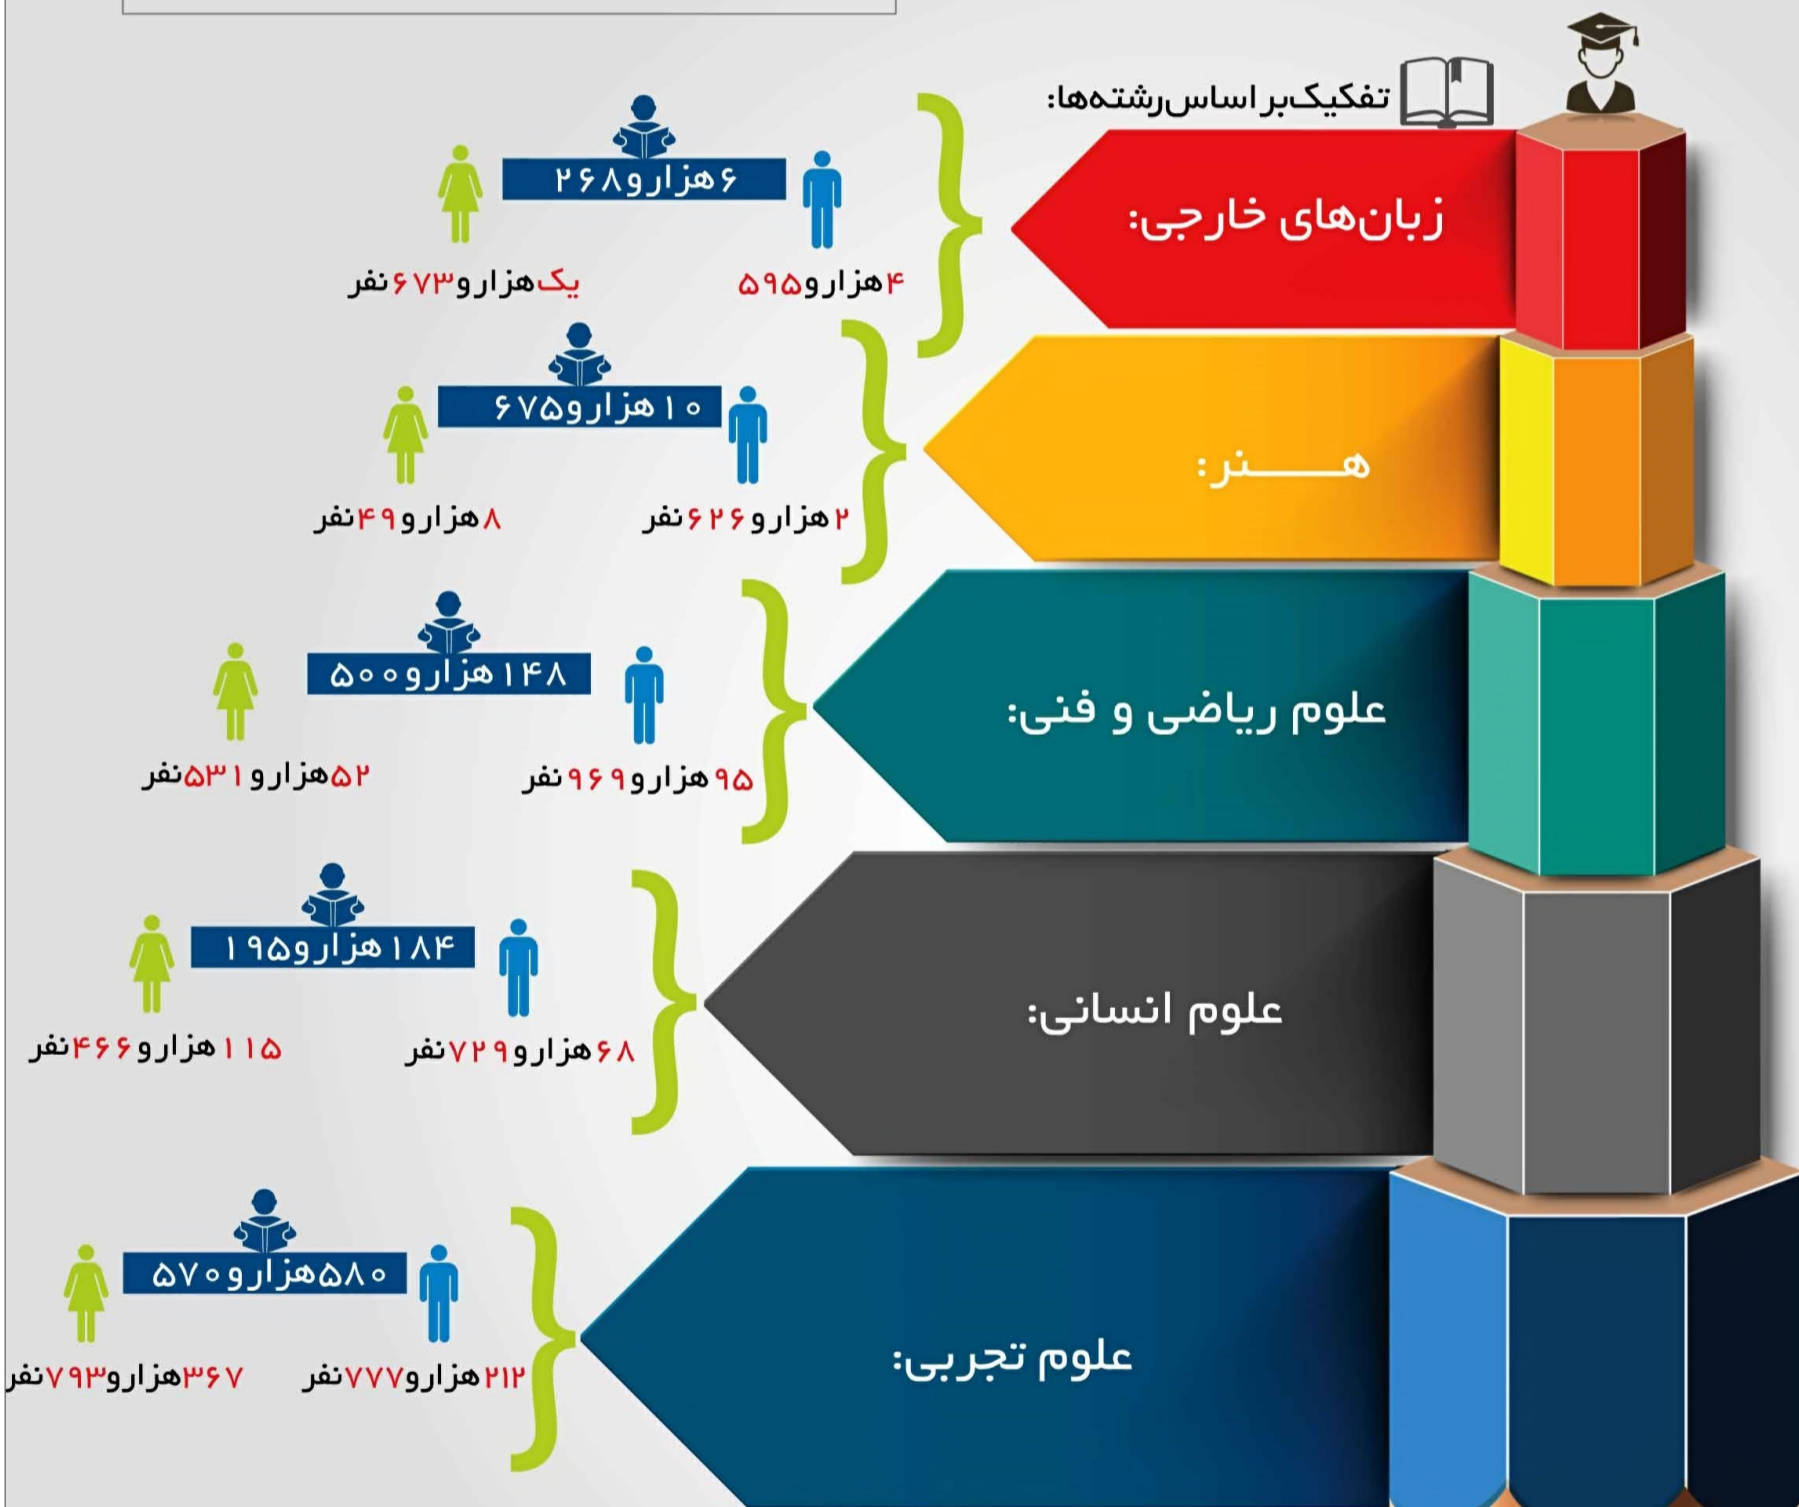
تفکیک بر اساس رشته‌ها:

زبان‌های خارجی:
۶هزارو۲۶۸
۴هزارو۵۹۵
یک هزارو۶۷۳نفر

هـــنر:
۱۰هزارو۶۷۵
۲هزارو۶۲۶نفر
۸هزارو۴۹نفر

علوم ریاضی و فنی:
۱۴۸هزارو۵۰۰
۹۵هزارو۹۶۹نفر
۵۲هزارو۵۳۱نفر

علوم انسانی:
۱۸۴هزارو۱۹۵
۶۸هزارو۷۲۹نفر
۱۱۵هزارو۴۶۶نفر

علوم تجربی:
۵۸۰هزارو۵۷۰
۲۱۲هزارو۷۷۷نفر
۳۶۷هزارو۷۹۳نفر